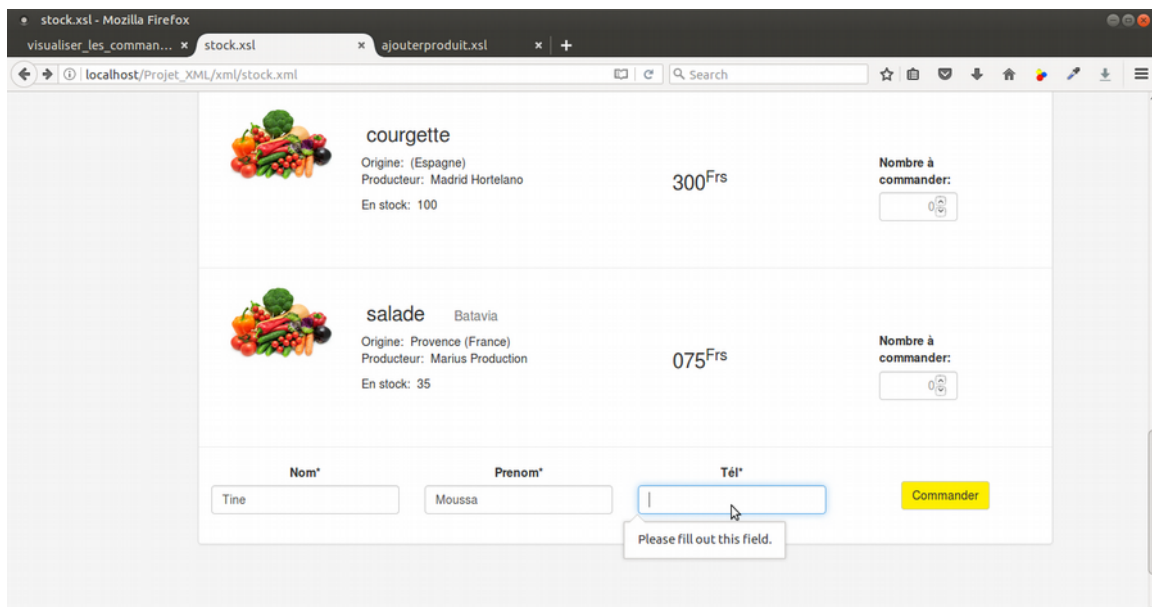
stock.xsl - Mozilla Firefox

visualiser_les_comman... × stock.xsl × ajouterproduit.xsl × +

localhost/Projet_XML/xml/stock.xml

Search

courgette

Origine: (Espagne)
Producteur: Madrid Hortelano

En stock: 100

$300^{Frs}$

Nombre à commander:

0

salade Batavia

Origine: Provence (France)
Producteur: Marius Production

En stock: 35

$075^{Frs}$

Nombre à commander:

0

Nom*

Tine

Prenom*

Moussa

Tél*

Commander

Please fill out this field.